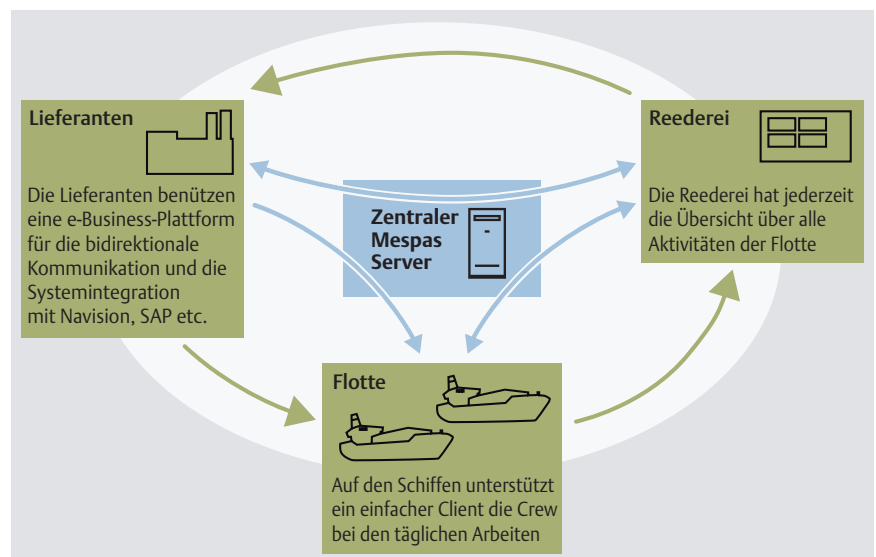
Lieferanten

Die Lieferanten benützen eine e-Business-Plattform für die bidirektionale Kommunikation und die Systemintegration mit Navision, SAP etc.

Zentraler Mespas Server

Reederei

Die Reederei hat jederzeit die Übersicht über alle Aktivitäten der Flotte

Flotte

Auf den Schiffen unterstützt ein einfacher Client die Crew bei den täglichen Arbeiten